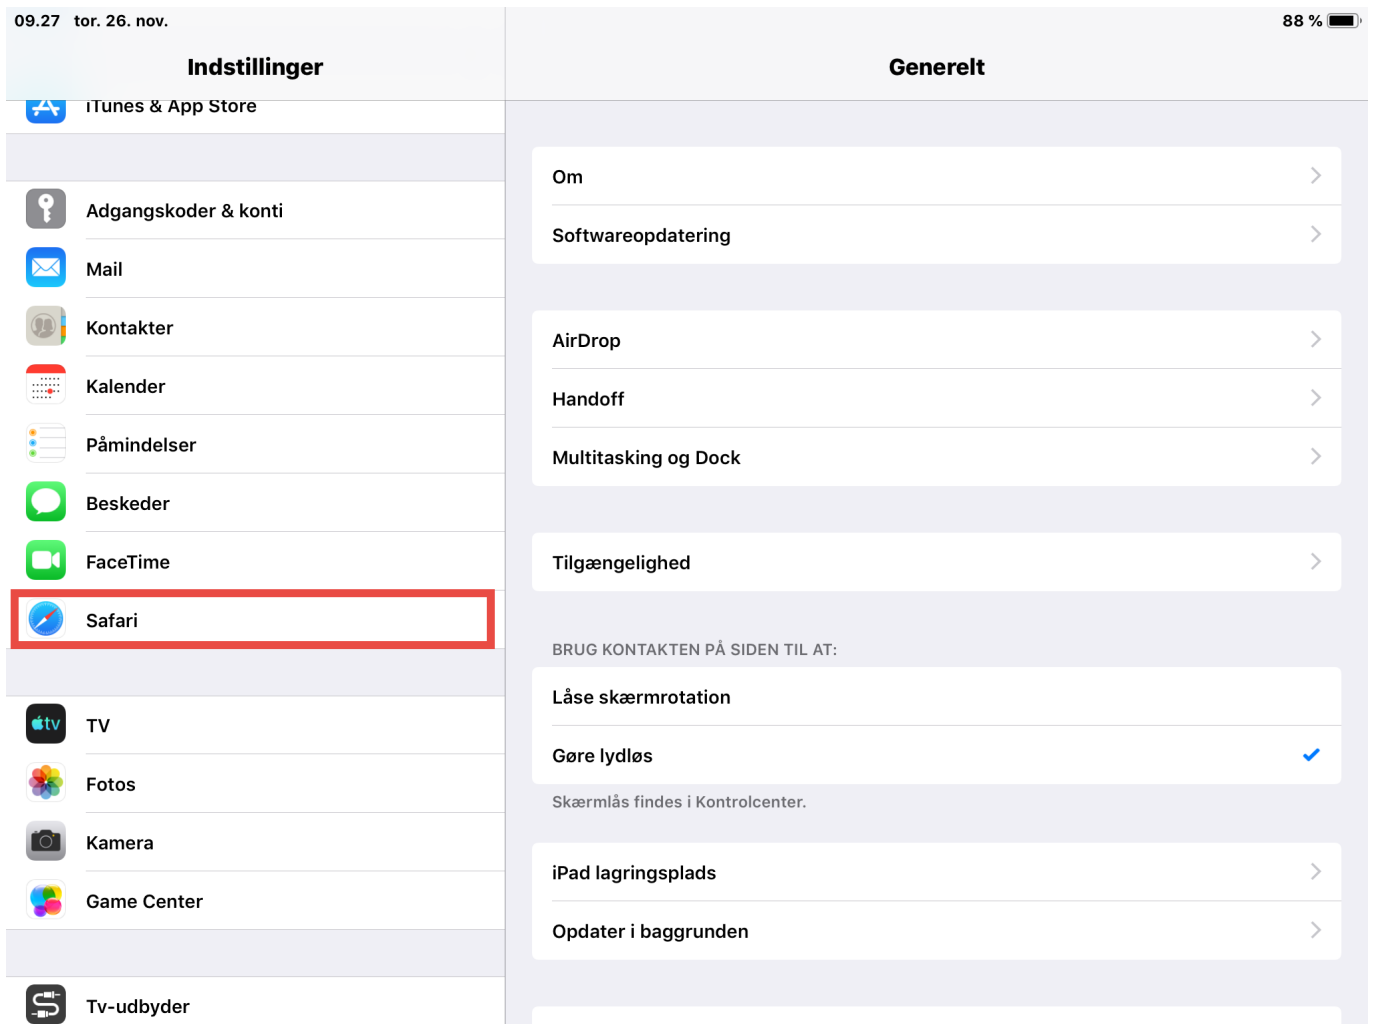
09.27 tor. 26. nov.

88 %

Indstillinger

iTunes & App Store

Adgangskoder & konti

Mail

Kontakter

Kalender

Påmindelser

Beskeder

FaceTime

Safari

TV

Fotos

Kamera

Game Center

Tv-udbyder

Generelt

Om

Softwareopdatering

AirDrop

Handoff

Multitasking og Dock

Tilgængelighed

BRUG KONTAKTEN PÅ SIDEN TIL AT:

Låse skærmrotation

Gøre lydløs

Skærmlås findes i Kontrolcenter.

iPad lagringsplads

Opdater i baggrunden